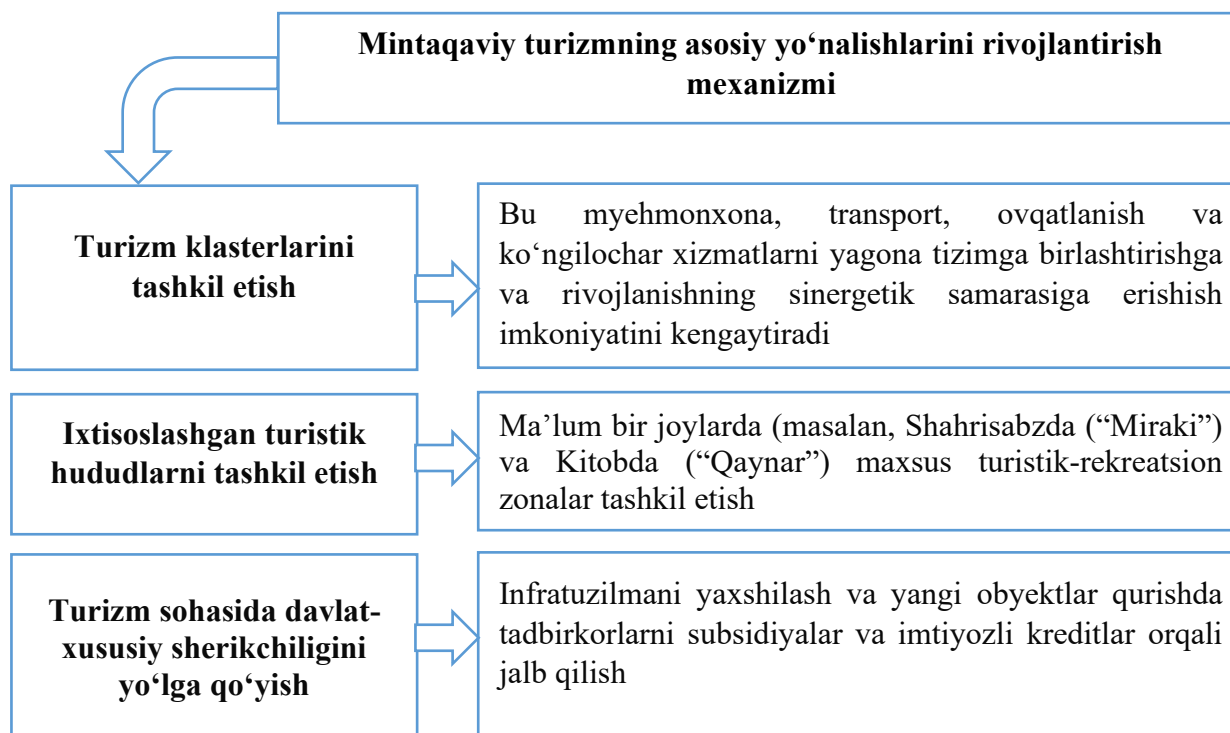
Mintaqaviy turizmning asosiy yo‘nalishlarini rivojlantirish mexanizmi

Turizm klasterlarini tashkil etish

Bu myehmonxona, transport, ovqatlanish va ko‘ngilochar xizmatlarni yagona tizimga birlashtirishga va rivojlanishning sinergetik samarasiga erishish imkoniyatini kengaytiradi

Ixtisoslashgan turistik hududlarni tashkil etish

Ma’lum bir joylarda (masalan, Shahrisabzda (“Miraki”) va Kitobda (“Qaynar”) maxsus turistik-rekreatsion zonalar tashkil etish

Turizm sohasida davlat-xususiy sherikchiligini yo‘lga qo‘yish

Infratuzilmani yaxshilash va yangi obyektlar qurishda tadbirkorlarni subsidiyalar va imtiyozli kreditlar orqali jalb qilish